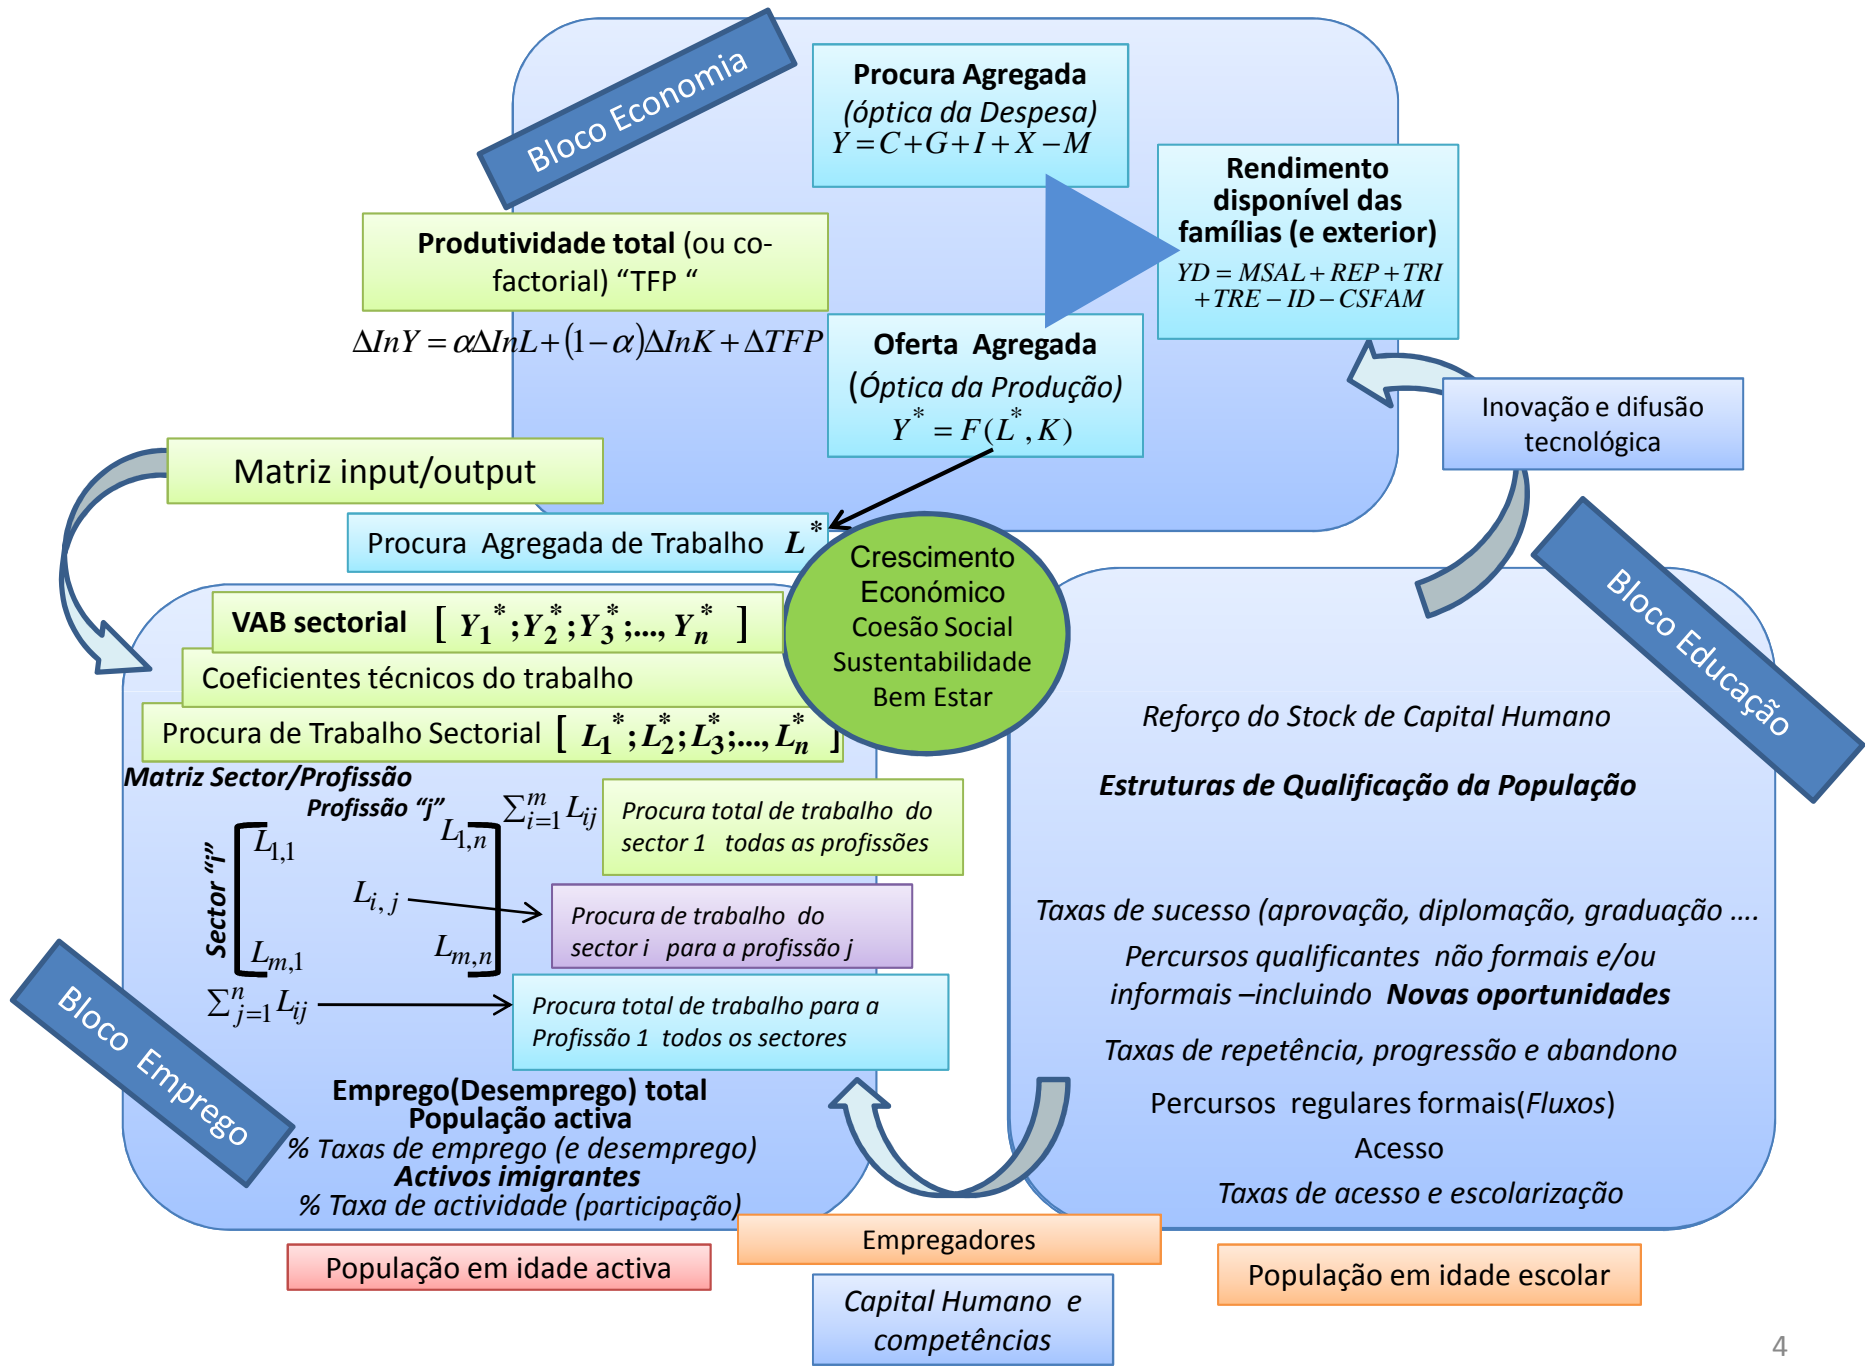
Bloco Economia

Procura Agregada
(óptica da Despesa)
$Y = C + G + I + X - M$

Rendimento disponível das famílias (e exterior)
$YD = MSAL + REP + TRI + TRE - ID - CSFAM$

Produtividade total (ou co-factorial) "TFP "

$\Delta InY = \alpha\Delta InL + (1-\alpha)\Delta InK + \Delta TFP$

Oferta Agregada
(Óptica da Produção)
$Y^* = F(L^*, K)$

Inovação e difusão tecnológica

Matriz input/output

Procura Agregada de Trabalho $L^*$

Crescimento Económico
Coesão Social
Sustentabilidade
Bem Estar

Bloco Educação

VAB sectorial $[Y_1^*; Y_2^*; Y_3^*; ..., Y_n^*]$

Coeficientes técnicos do trabalho

Procura de Trabalho Sectorial $[L_1^*; L_2^*; L_3^*; ..., L_n^*]$

Matriz Sector/Profissão
Profissão "j"
$\sum_{i=1}^{m} L_{ij}$
Procura total de trabalho do sector 1 todas as profissões

Sector "i"
$L_{1,1}$ $L_{1,n}$
$L_{i,j}$
$L_{m,1}$ $L_{m,n}$

Procura de trabalho do sector i para a profissão j

$\sum_{j=1}^{n} L_{ij}$
Procura total de trabalho para a Profissão 1 todos os sectores

Reforço do Stock de Capital Humano

Estruturas de Qualificação da População

Taxas de sucesso (aprovação, diplomação, graduação ....

Percursos qualificantes não formais e/ou informais –incluindo Novas oportunidades

Taxas de repetência, progressão e abandono

Percursos regulares formais(Fluxos)

Acesso

Taxas de acesso e escolarização

Bloco Emprego

Emprego(Desemprego) total
População activa
% Taxas de emprego (e desemprego)
Activos imigrantes
% Taxa de actividade (participação)

Empregadores

População em idade activa

População em idade escolar

Capital Humano e competências

4